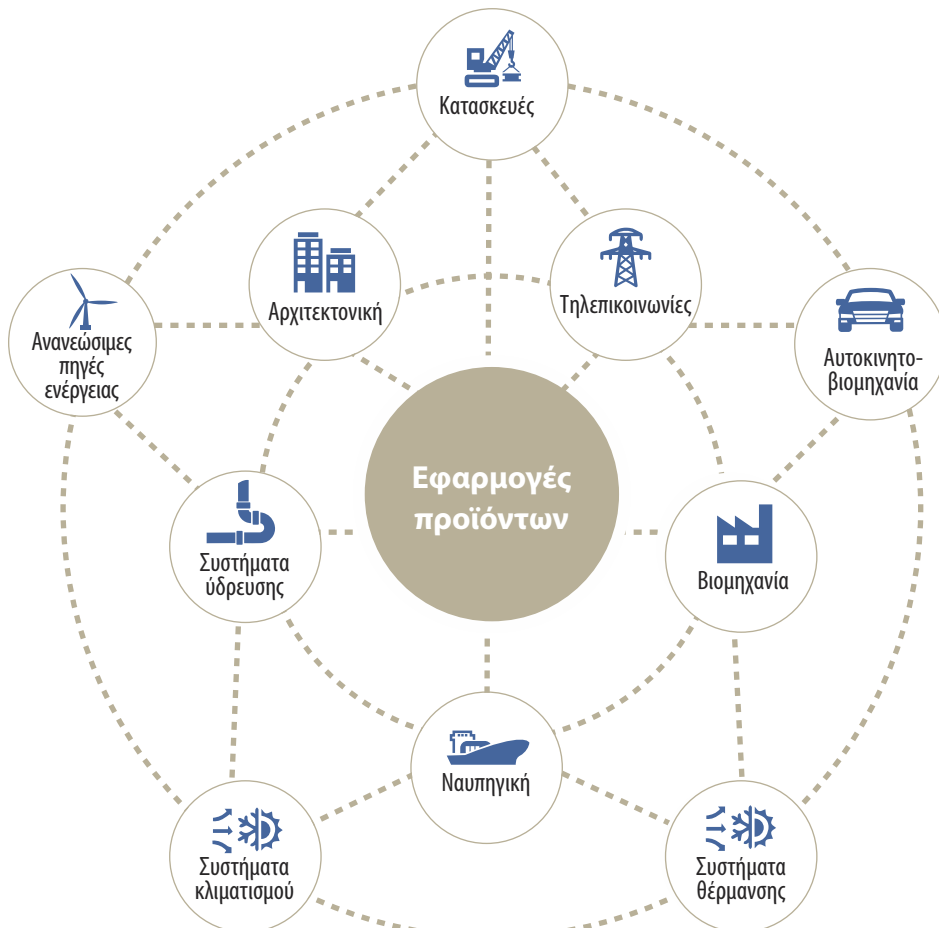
Κατασκευές

Αρχιτεκτονική

Τηλεπικοινωνίες

Ανανεώσιμες πηγές ενέργειας

Αυτοκινητο-βιομηχανία

Εφαρμογές προϊόντων

Συστήματα ύδρευσης

Βιομηχανία

Ναυπηγική

Συστήματα κλιματισμού

Συστήματα θέρμανσης